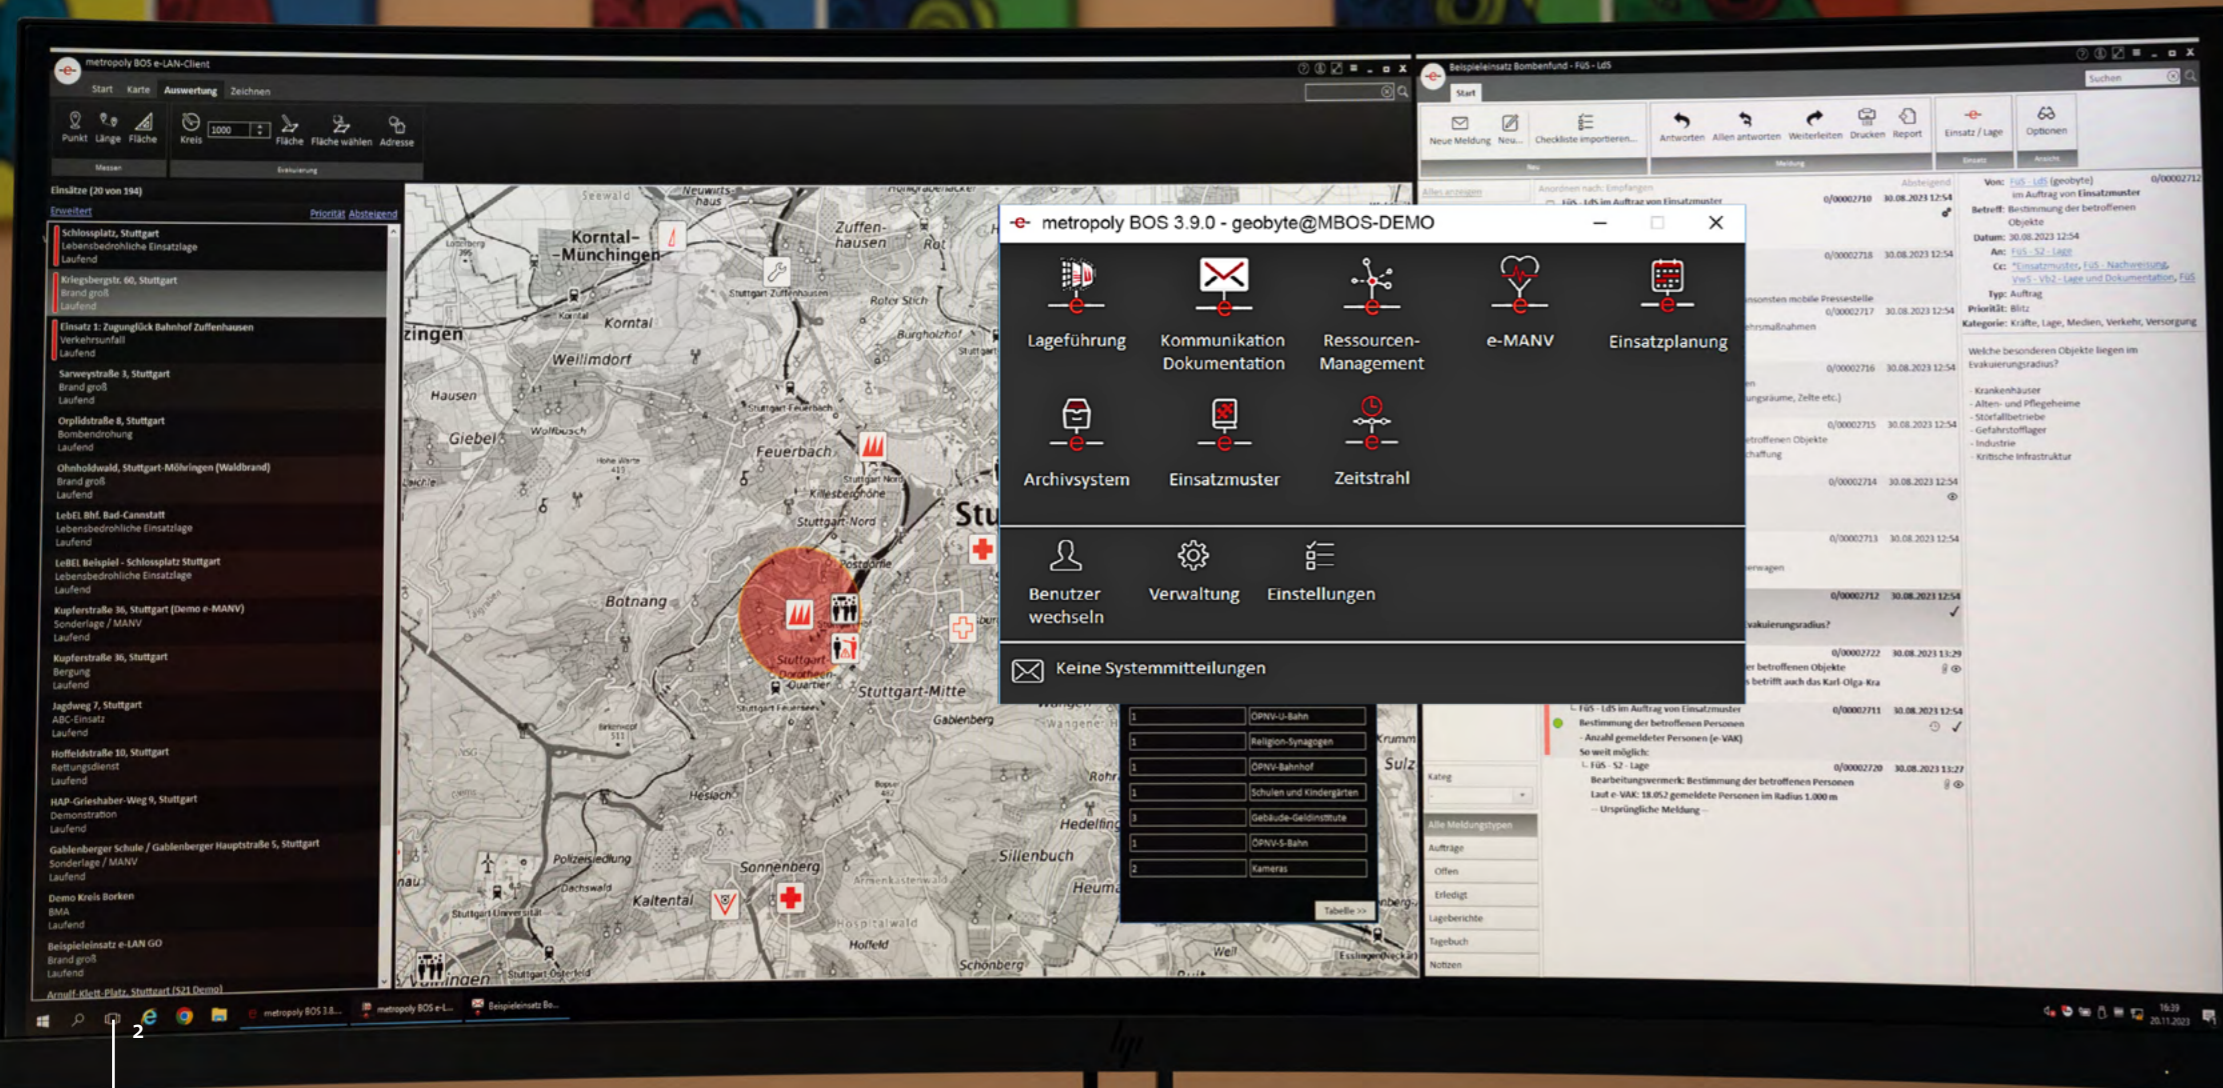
metropoly BOS e-LAN-Client

Start Karte Auswertung Zeichnen

Punkt Länge Fläche Kreis 1000 Fläche Fläche wählen Adresse

Messen Evaluierung

Einsätze (20 von 194)

Erweitert Priorität Absteigend

Schlossplatz, Stuttgart
Lebensbedrohliche Einsatzlage
Laufend

Kriegsbergstr. 60, Stuttgart
Brand groß
Laufend

Einsatz 1: Zugunglück Bahnhof Zuffenhausen
Verkehrsunfall
Laufend

Sarweystraße 3, Stuttgart
Brand groß
Laufend

Orplidstraße 8, Stuttgart
Bombendrohung
Laufend

Ohnholdwald, Stuttgart-Möhringen (Waldbrand)
Brand groß
Laufend

LebEL Bhf. Bad-Cannstatt
Lebensbedrohliche Einsatzlage
Laufend

LebEL Beispiel - Schlossplatz Stuttgart
Lebensbedrohliche Einsatzlage
Laufend

Kupferstraße 36, Stuttgart (Demo e-MANV)
Sonderlage / MANV
Laufend

Kupferstraße 36, Stuttgart
Bergung
Laufend

Jagdweg 7, Stuttgart
ABC-Einsatz
Laufend

Hoffeldstraße 10, Stuttgart
Rettungsdienst
Laufend

HAP-Grieshaber-Weg 9, Stuttgart
Demonstration
Laufend

Gablenberger Schule / Gablenberger Hauptstraße 5, Stuttgart
Sonderlage / MANV
Laufend

Demo Kreis Borken
BMA
Laufend

Beispieleinsatz e-LAN GO
Brand groß
Laufend

Arnulf-Klett-Platz, Stuttgart (S21 Demo)

Korntal-Münchingen Zuffenhausen Korntal Weilimdorf Hausen Giebel Feuerbach Botnang Stuttgart-Mitte Gablenberg Sonnenberg Kaltental Sillenbuch Hedelfingen Heumaden Hoffeld Schönberg Vaihingen Stu

metropoly BOS 3.9.0 - geobyte@MBOS-DEMO

Lageführung
Kommunikation Dokumentation
Ressourcen-Management
e-MANV
Einsatzplanung
Archivsystem
Einsatzmuster
Zeitstrahl
Benutzer wechseln
Verwaltung
Einstellungen

Keine Systemmitteilungen

| 1 | ÖPNV-U-Bahn |
|---|---|
| 1 | Religion-Synagogen |
| 1 | ÖPNV-Bahnhof |
| 1 | Schulen und Kindergärten |
| 3 | Gebäude-Geldinstitute |
| 1 | ÖPNV-S-Bahn |
| 2 | Kameras |

Tabelle >>

Beispieleinsatz Bombenfund - FüS - LdS

Suchen

Start

Neue Meldung Neu... Checkliste importieren... Antworten Allen antworten Weiterleiten Drucken Report Einsatz / Lage Optionen

Von: FüS - LdS (geobyte) im Auftrag von Einsatzmuster
Betreff: Bestimmung der betroffenen Objekte
Datum: 30.08.2023 12:54
An: FüS - S2 - Lage
Typ: Auftrag
Priorität: Blitz
Kategorie: Kräfte, Lage, Medien, Verkehr, Versorgung

Welche besonderen Objekte liegen im Evakuierungsradius?

- Krankenhäuser
- Alten- und Pflegeheime
- Störfallbetriebe
- Gefahrstofflager
- Industrie
- Kritische Infrastruktur

0/00002710 30.08.2023 12:54
0/00002718 30.08.2023 12:54
0/00002717 30.08.2023 12:54
0/00002716 30.08.2023 12:54
0/00002715 30.08.2023 12:54
0/00002714 30.08.2023 12:54
0/00002713 30.08.2023 12:54
0/00002712 30.08.2023 12:54
0/00002722 30.08.2023 13:29
0/00002711 30.08.2023 12:54
0/00002720 30.08.2023 13:27

FüS - LdS im Auftrag von Einsatzmuster
Bestimmung der betroffenen Personen
- Anzahl gemeldeter Personen (e-VAK)
So weit möglich:
FüS - S2 - Lage
Bearbeitungsvermerk: Bestimmung der betroffenen Personen
Laut e-VAK: 18.052 gemeldete Personen im Radius 1.000 m
- Ursprüngliche Meldung -

Alle Meldungstypen
Aufträge
Offen
Erledigt
Lageberichte
Tagebuch
Notizen

metropoly BOS 3.8... metropoly BOS e-L... Beispieleinsatz Bo...

16:39
20.11.2023

2